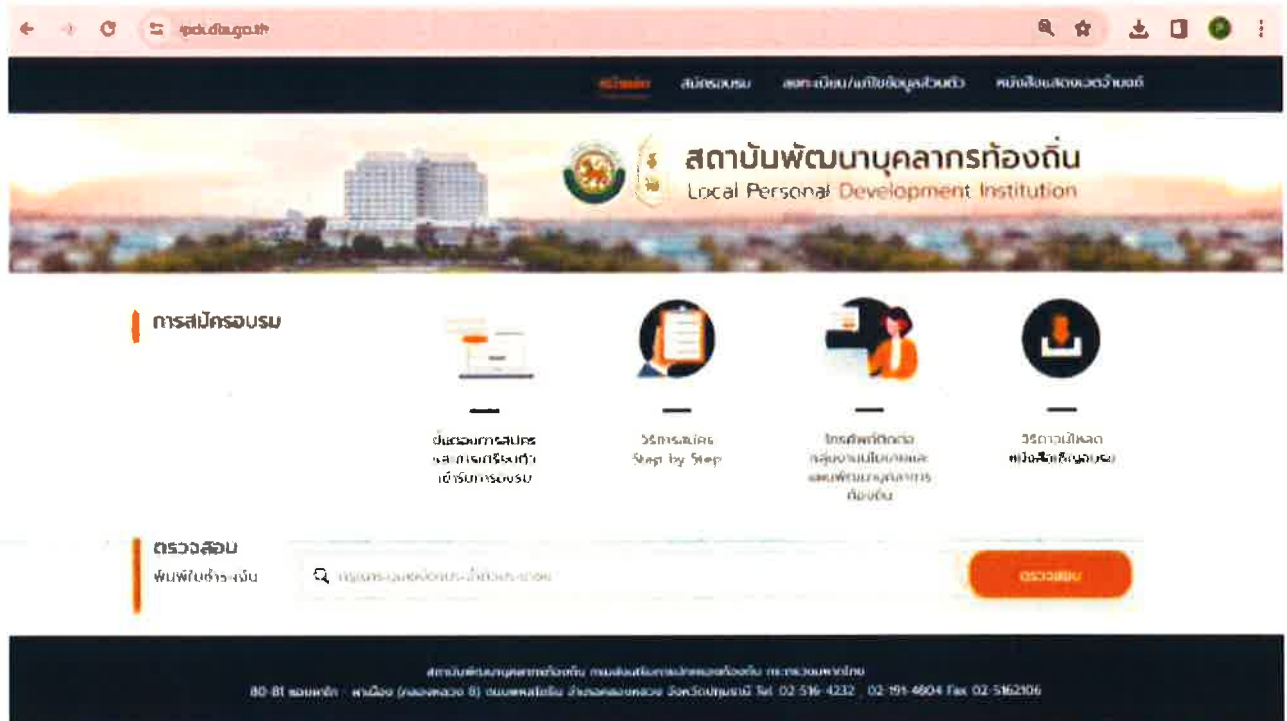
lpdi.dla.go.th

หน้าหลัก สมัครอบรม ลงทะเบียน/แก้ไขข้อมูลส่วนตัว หนังสือแสดงเจตนาดิจิทัล

สถาบันพัฒนาบุคลากรท้องถิ่น
Local Personal Development Institution

การสมัครอบรม

ขั้นตอนการสมัคร และการเตรียมตัวเข้ารับการอบรม

วิธีการสมัคร Step by Step

โทรศัพท์ติดต่อ กลุ่มงานนโยบายและแผนพัฒนาบุคลากรท้องถิ่น

วิธีดาวน์โหลด หนังสือเชิญอบรม

ตรวจสอบ
พิมพ์ใบชำระเงิน

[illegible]

ตรวจสอบ

สถาบันพัฒนาบุคลากรท้องถิ่น กรมส่งเสริมการปกครองท้องถิ่น กระทรวงมหาดไทย
80-81 หมู่ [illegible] (คลองหลวง 8) ถนนพหลโยธิน อำเภอคลองหลวง จังหวัดปทุมธานี Tel. 02-516-4232 , 02-191-4604 Fax 02-5162106